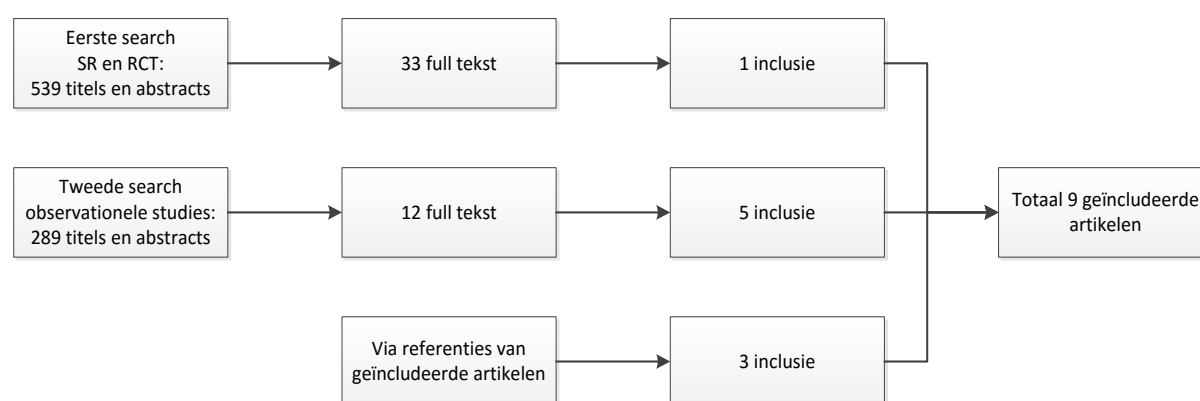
Eerste search
SR en RCT:
539 titels en abstracts

33 full tekst

1 inclusie

Tweede search
observationele studies:
289 titels en abstracts

12 full tekst

5 inclusie

Totaal 9 geïncludeerde
artikelen

Via referenties van
geïncludeerde artikelen

3 inclusie